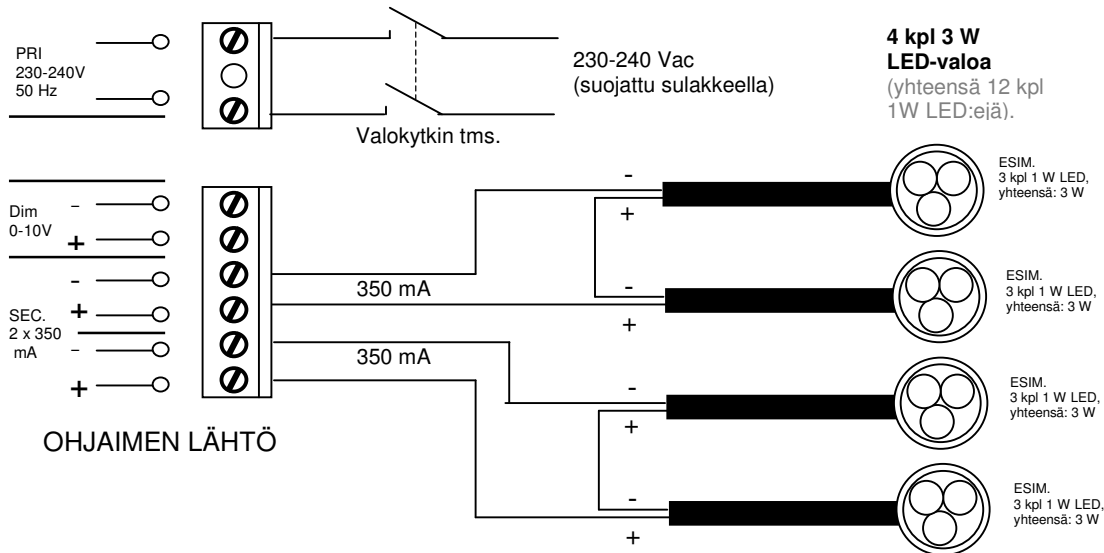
PRI
230-240V
50 Hz

230-240 Vac
(suojattu sulakkeella)

Valokytkin tms.

**4 kpl 3 W**
**LED-valoa**
(yhteensä 12 kpl 1W LED:ejä).

Dim
0-10V
-
+

SEC.
2 x 350 mA
-
+
-
+

350 mA
350 mA

OHJAIMEN LÄHTÖ

-
+
ESIM.
3 kpl 1 W LED,
yhteensä: 3 W

-
+
ESIM.
3 kpl 1 W LED,
yhteensä: 3 W

-
+
ESIM.
3 kpl 1 W LED,
yhteensä: 3 W

-
+
ESIM.
3 kpl 1 W LED,
yhteensä: 3 W